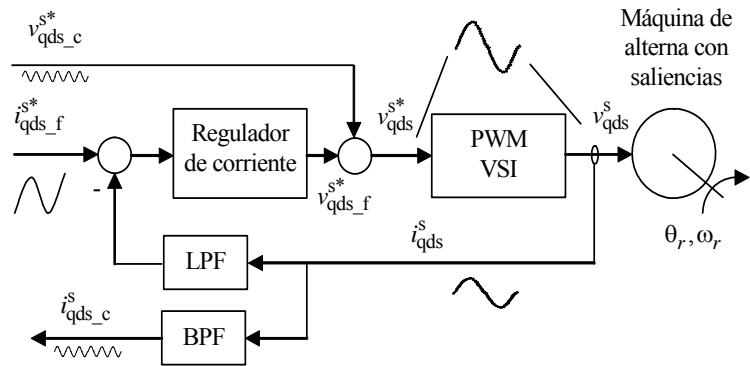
Máquina de alterna con saliencias

$v_{qds\_c}^{s*}$

$i_{qds\_f}^{s*}$

Regulador de corriente

$v_{qds}^{s*}$

PWM VSI

$v_{qds}^{s}$

$v_{qds\_f}^{s*}$

-

$i_{qds}^{s}$

$\theta_r, \omega_r$

LPF

$i_{qds\_c}^{s}$

BPF